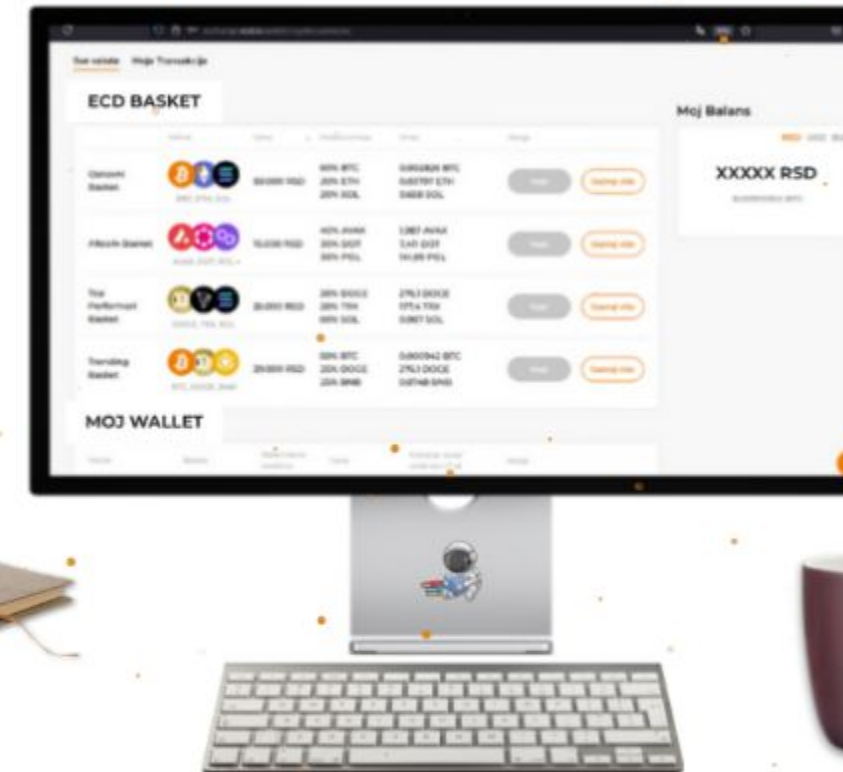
Sve valute Moje Transakcije

ECD BASKET

Moj Balans

XXXXX RSD

| | | | | | | |
|---|---|---|---|---|---|---|
| Osnovni Basket | BTC, ETH, SOL | 50.000 RSD | 50% BTC 25% ETH 25% SOL | 0.002826 BTC 0.03797 ETH 0.669 SOL | Kupi | Saznaj više |
| Altcoin Basket | AVAX, DOT, POL + | 75.000 RSD | 40% AVAX 30% DOT 30% POL | 1.387 AVAX 3.41 DOT 14.89 POL | Kupi | Saznaj više |
| Top Performant Basket | DOGE, TRX, SOL | 25.000 RSD | 20% DOGE 20% TRX 60% SOL | 2753 DOGE 1714 TRX 0.967 SOL | Kupi | Saznaj više |
| Trending Basket | BTC, DOGE, BNB | 29.000 RSD | 50% BTC 25% DOGE 25% BNB | 0.000942 BTC 2753 DOGE 0.0748 BNB | Kupi | Saznaj više |

MOJ WALLET